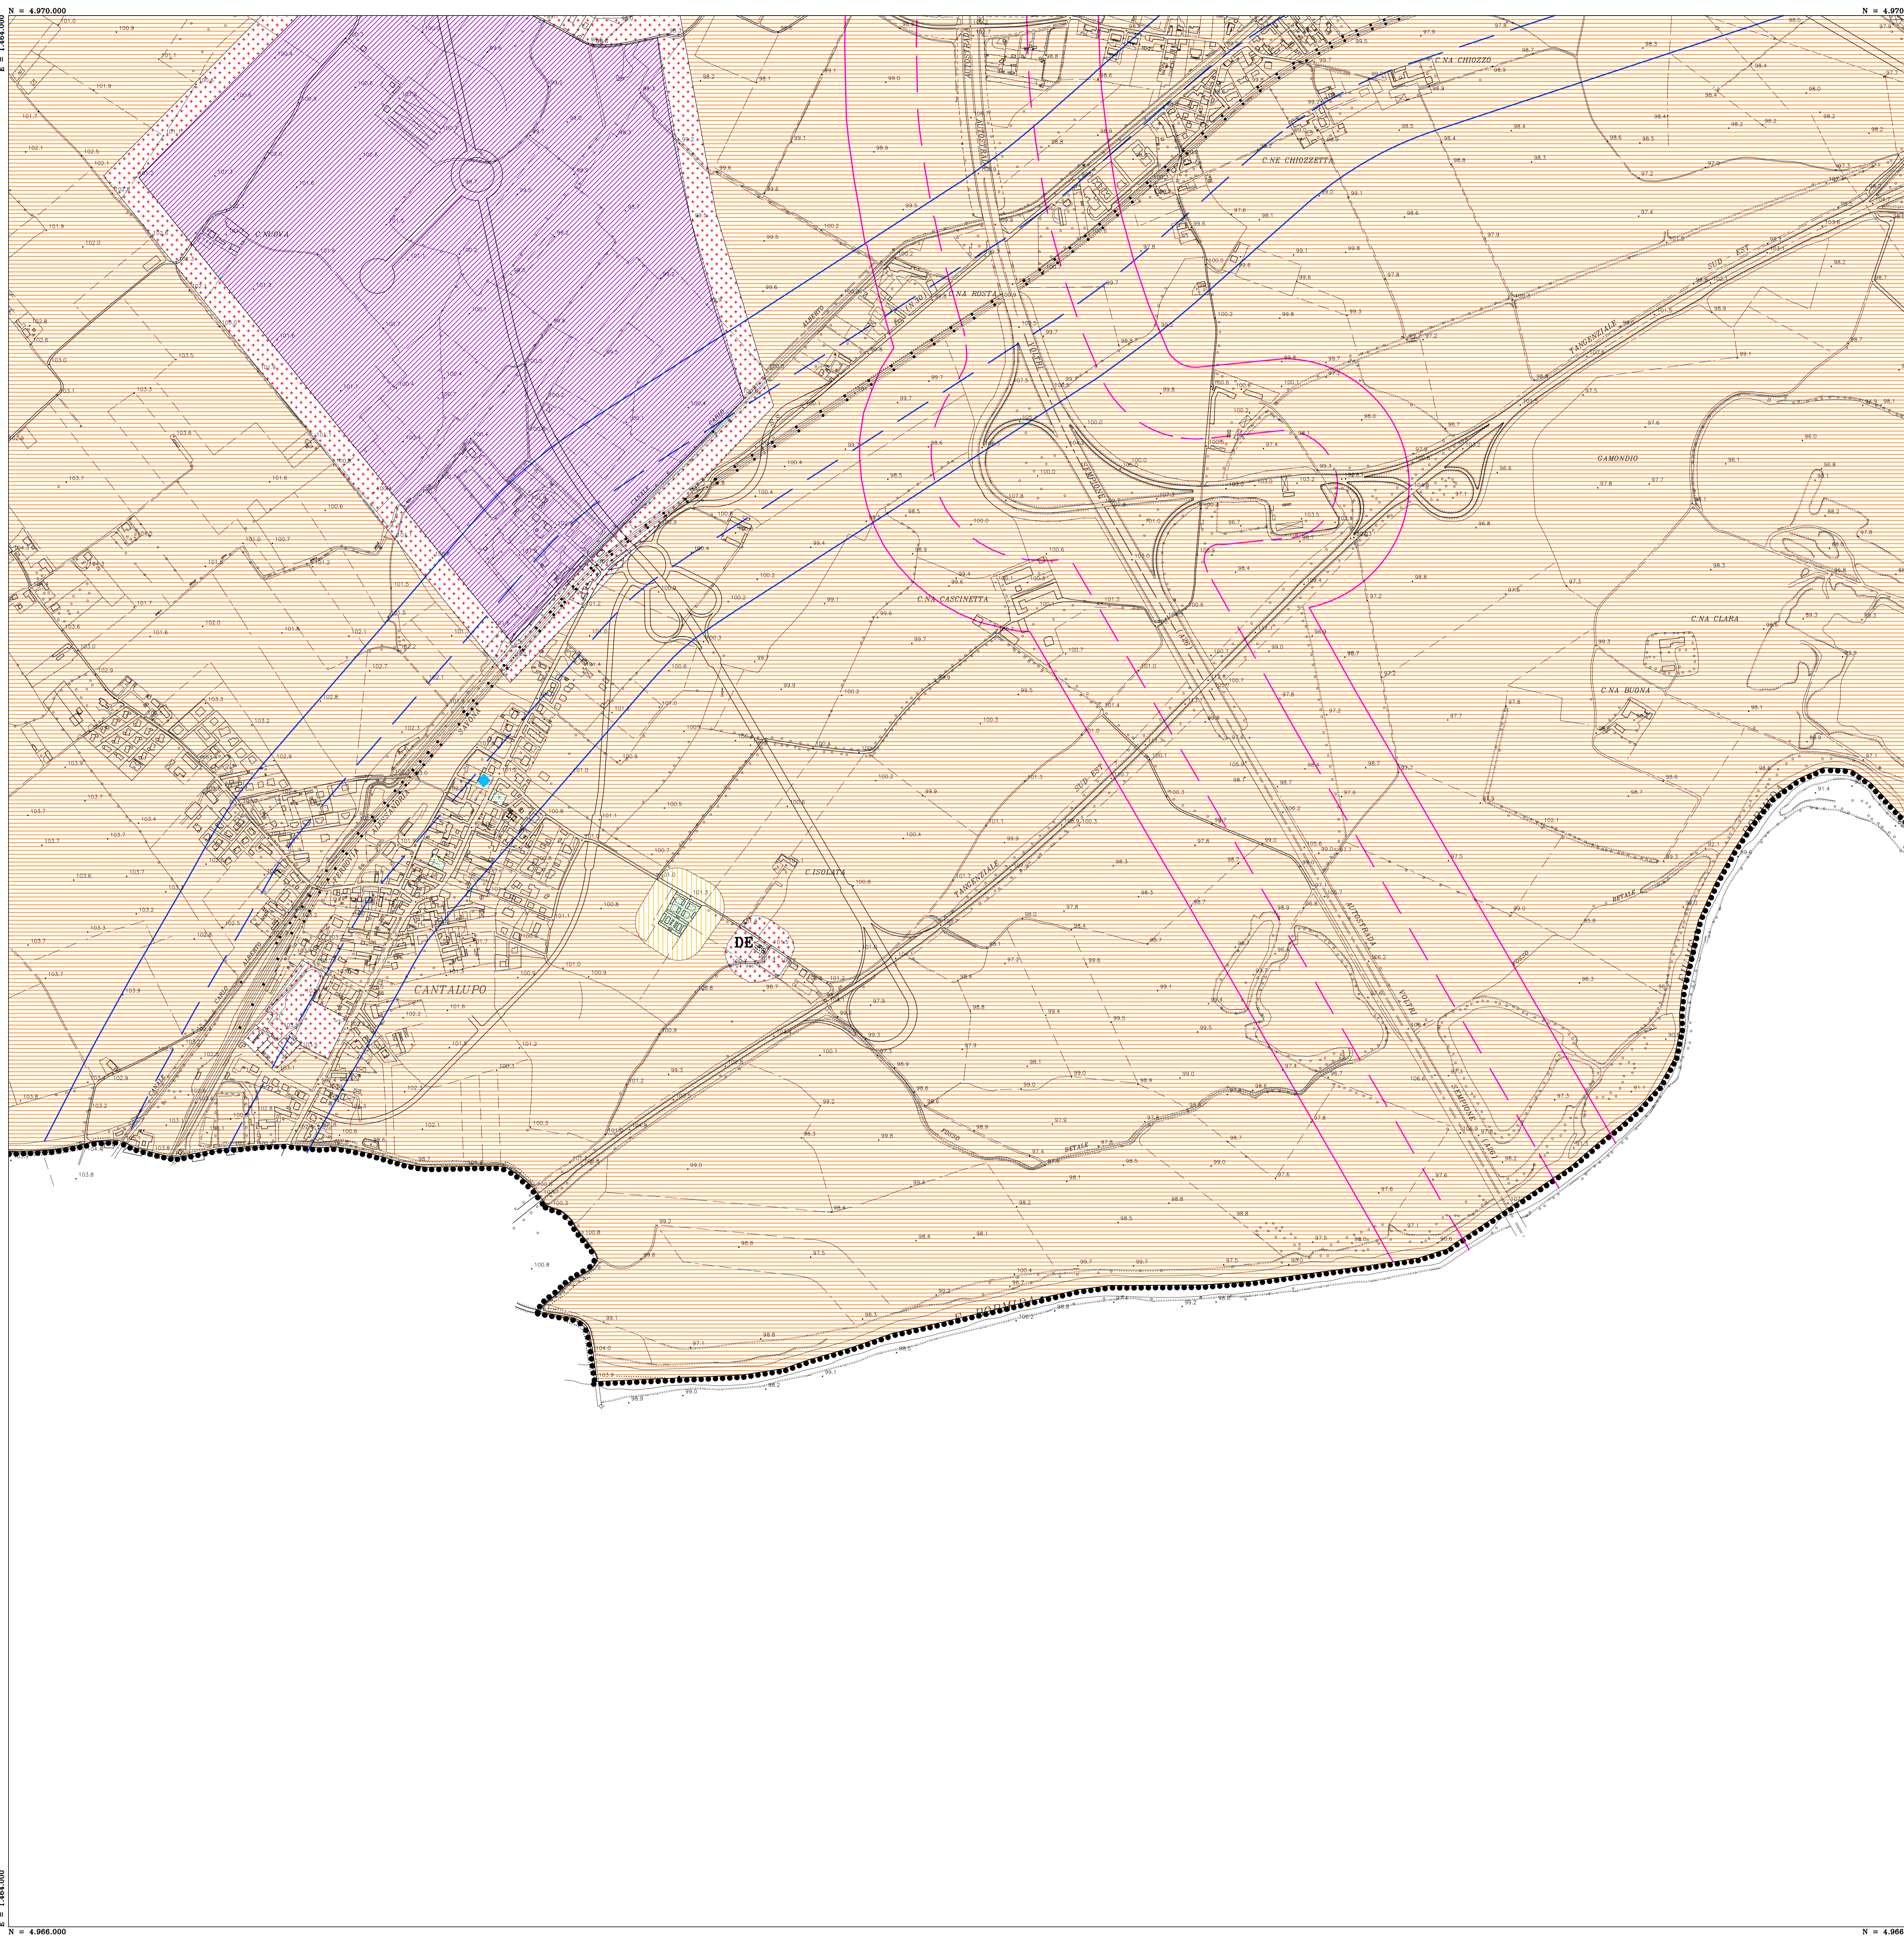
N = 4.970.000

N = 4.970

E = 1.464.000

E = 1.464.000

N = 4.966.000

N = 4.966

C.NUOVA

C.NA CHIOZZO

C.NE CHIOZZETTA

C.NA ROSTA

C.NA CASCINETTA

GAMONDIO

C.NA CLARA

C.NA BUONA

C.ISOLATA

CANTALUPO

DE

AUTOSTRADA

VOLTRI

SEMPIONE

TANGENZIALE

SUD EST

SAVONA

ALESSANDRIA

FOSSO

BETALE

FIUME BORMIDA